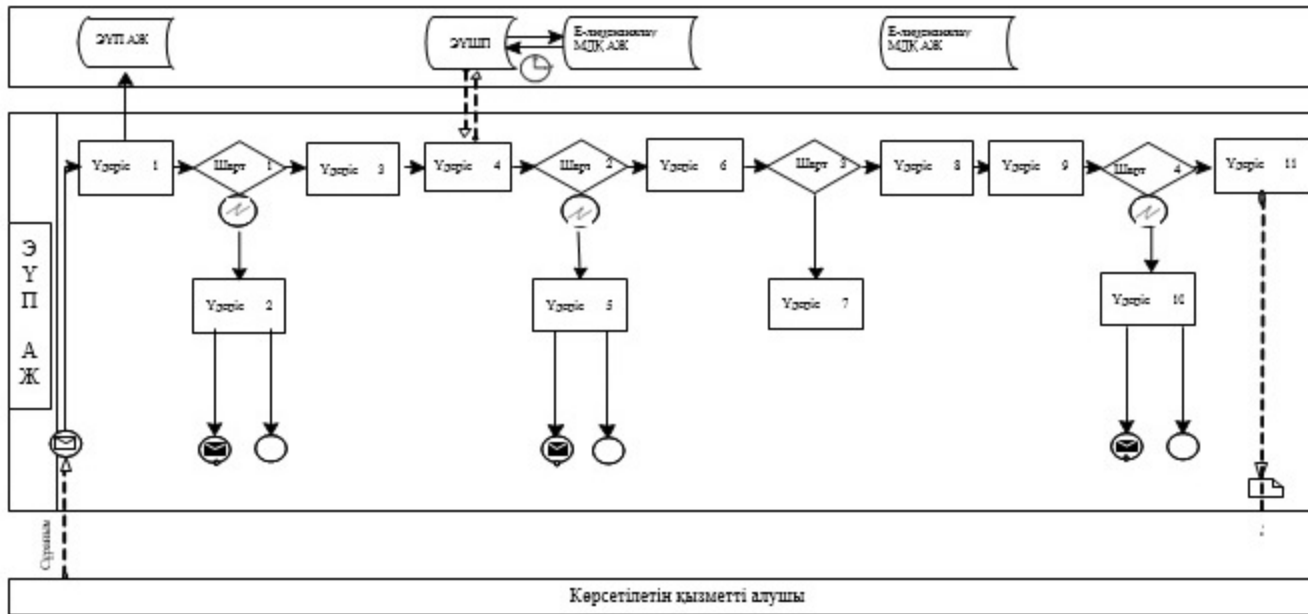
ЭҮП АЖ

ЭҮШП

Е-лицензиялау МДҚ АЖ

Е-лицензиялау МДҚ АЖ

Э
Ү
П
А
Ж

Үдеріс 1

Шарт 1

Үдеріс 3

Үдеріс 4

Шарт 2

Үдеріс 6

Шарт 3

Үдеріс 8

Үдеріс 9

Шарт 4

Үдеріс 11

Үдеріс 2

Үдеріс 5

Үдеріс 7

Үдеріс 10

Сұраным

Көрсетілетін қызметті алушы